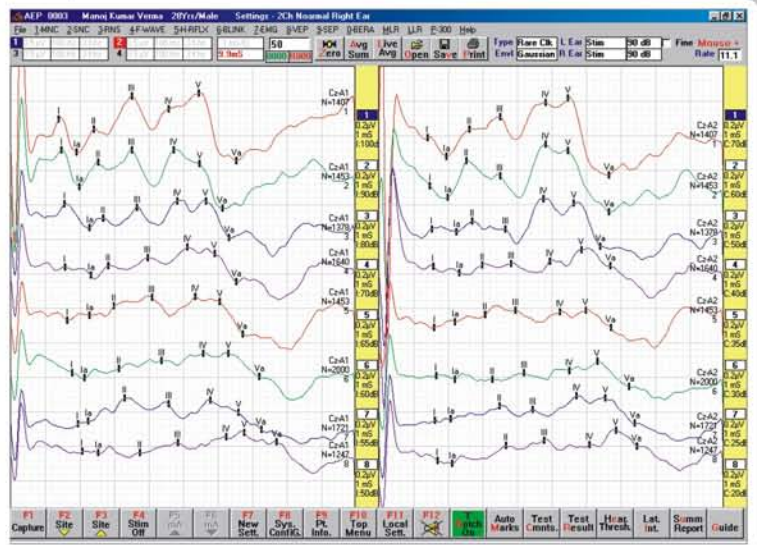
AEP 0003 Manoj Kumar Verma 28Yrs/Male Settings - 2Ch Normal Right Ear

File 1-MNC 2-SNC 3-RNS 4-F-WAVE 5-H-RFLX 6-BLINK 7-EMG 8-VEP 9-SEP 0-BERA MLR LLR P-300 Help

50 9.9mS 0000 1000 Zero Avg Sum. Live Avg Open Save Print Type Rare Clk. Envl Gaussian L Ear Stim 90 dB R Ear Stim 90 dB Fine Mouse + Rate 11.1

CzA1 N=1407 1 | 1 0.2μV 1 mS I:100dB
CzA1 N=1453 2 | 2 0.2μV 1 mS I:90dB
CzA1 N=1379 3 | 3 0.2μV 1 mS I:80dB
CzA1 N=1640 4 | 4 0.2μV 1 mS I:70dB
CzA1 N=1453 5 | 5 0.2μV 1 mS I:65dB
CzA1 N=2000 6 | 6 0.2μV 1 mS I:60dB
CzA1 N=1721 7 | 7 0.2μV 1 mS I:55dB
CzA1 N=1247 8 | 8 0.2μV 1 mS I:50dB

CzA2 N=1407 1 | 1 0.2μV 1 mS C:70dB
CzA2 N=1453 2 | 2 0.2μV 1 mS C:60dB
CzA2 N=1379 3 | 3 0.2μV 1 mS C:50dB
CzA2 N=1640 4 | 4 0.2μV 1 mS C:40dB
CzA2 N=1453 5 | 5 0.2μV 1 mS C:35dB
CzA2 N=2000 6 | 6 0.2μV 1 mS C:30dB
CzA2 N=1721 7 | 7 0.2μV 1 mS C:25dB
CzA2 N=1247 8 | 8 0.2μV 1 mS C:20dB

I Ia II III IV V Va

F1 Capture F2 Site F3 Site F4 Stim Off F5 F6 F7 New Sett. F8 Sys. Config. F9 Pt. Info. F10 Top Menu F11 Local Sett. F12 T Patch On Auto Marks Test Cmnts. Test Result Hear. Thresh. Lat. Int. Summ Report Guide